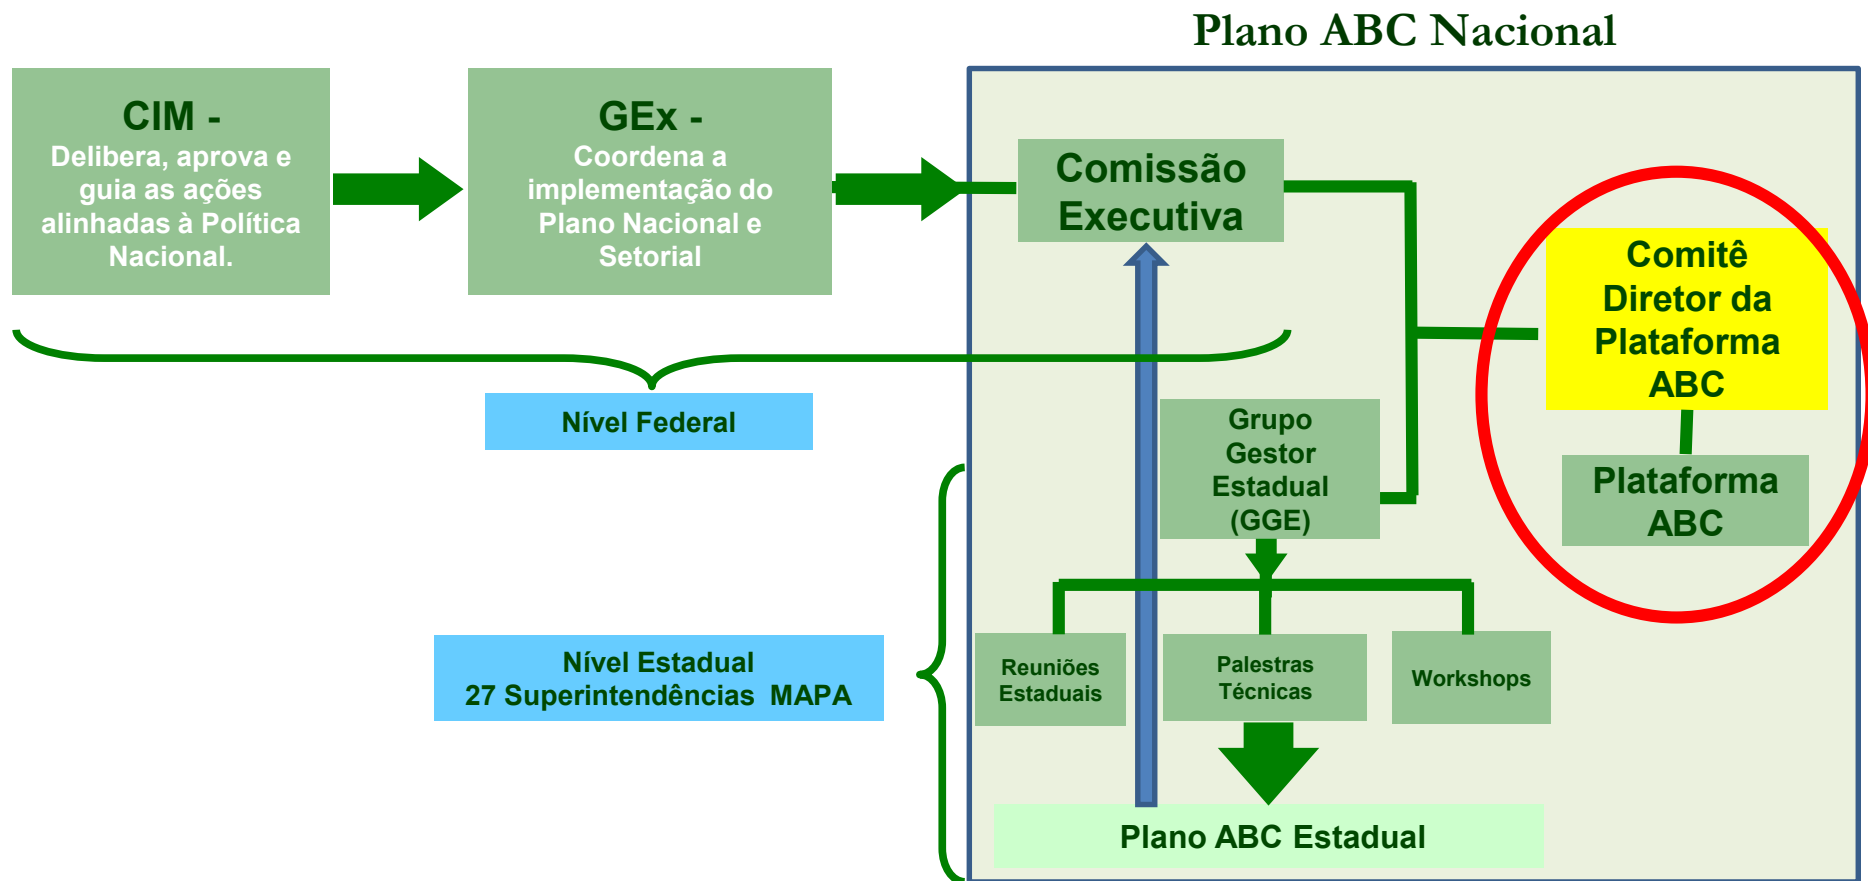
Plano ABC Nacional

CIM -
Delibera, aprova e guia as ações alinhadas à Política Nacional.

GEx -
Coordena a implementação do Plano Nacional e Setorial

Comissão Executiva

Comitê Diretor da Plataforma ABC

Plataforma ABC

Nível Federal

Grupo Gestor Estadual (GGE)

Nível Estadual
27 Superintendências MAPA

Reuniões Estaduais

Palestras Técnicas

Workshops

Plano ABC Estadual